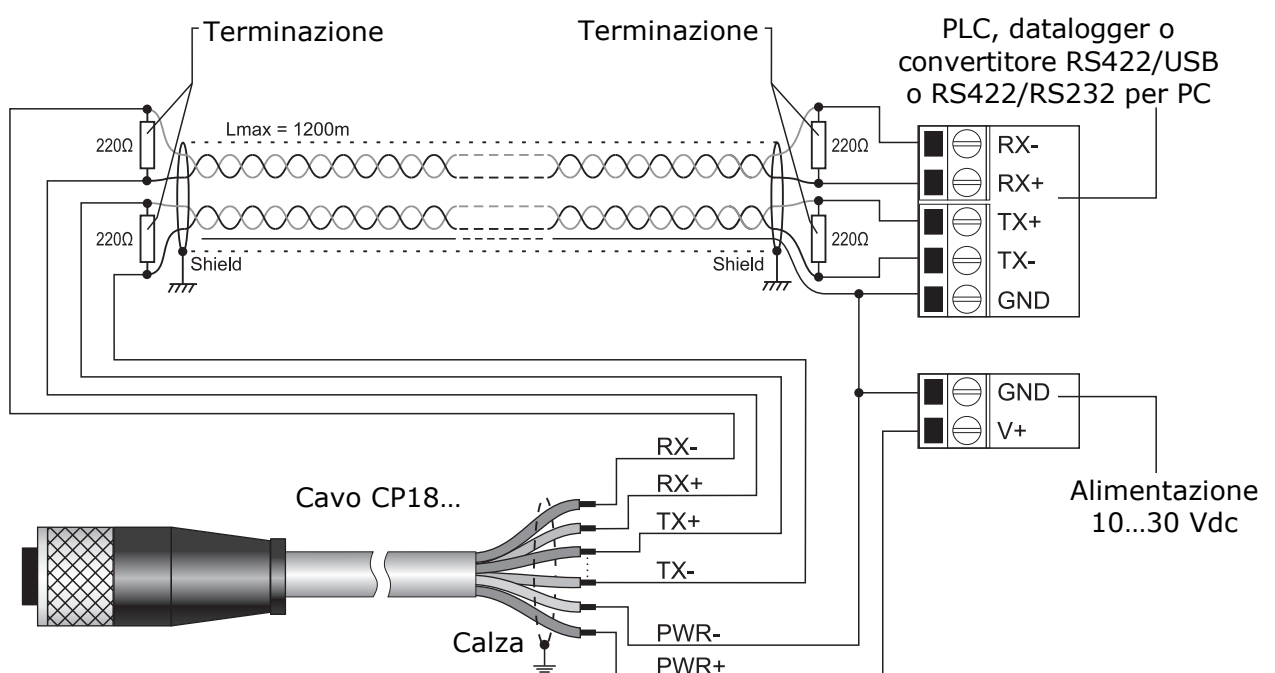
Terminazione

Terminazione

PLC, datalogger o convertitore RS422/USB o RS422/RS232 per PC

Lmax = 1200m

220Ω

220Ω

220Ω

220Ω

Shield

Shield

RX-

RX+

TX+

TX-

GND

GND

V+

Alimentazione 10…30 Vdc

RX-

RX+

TX+

TX-

PWR-

PWR+

Cavo CP18…

Calza